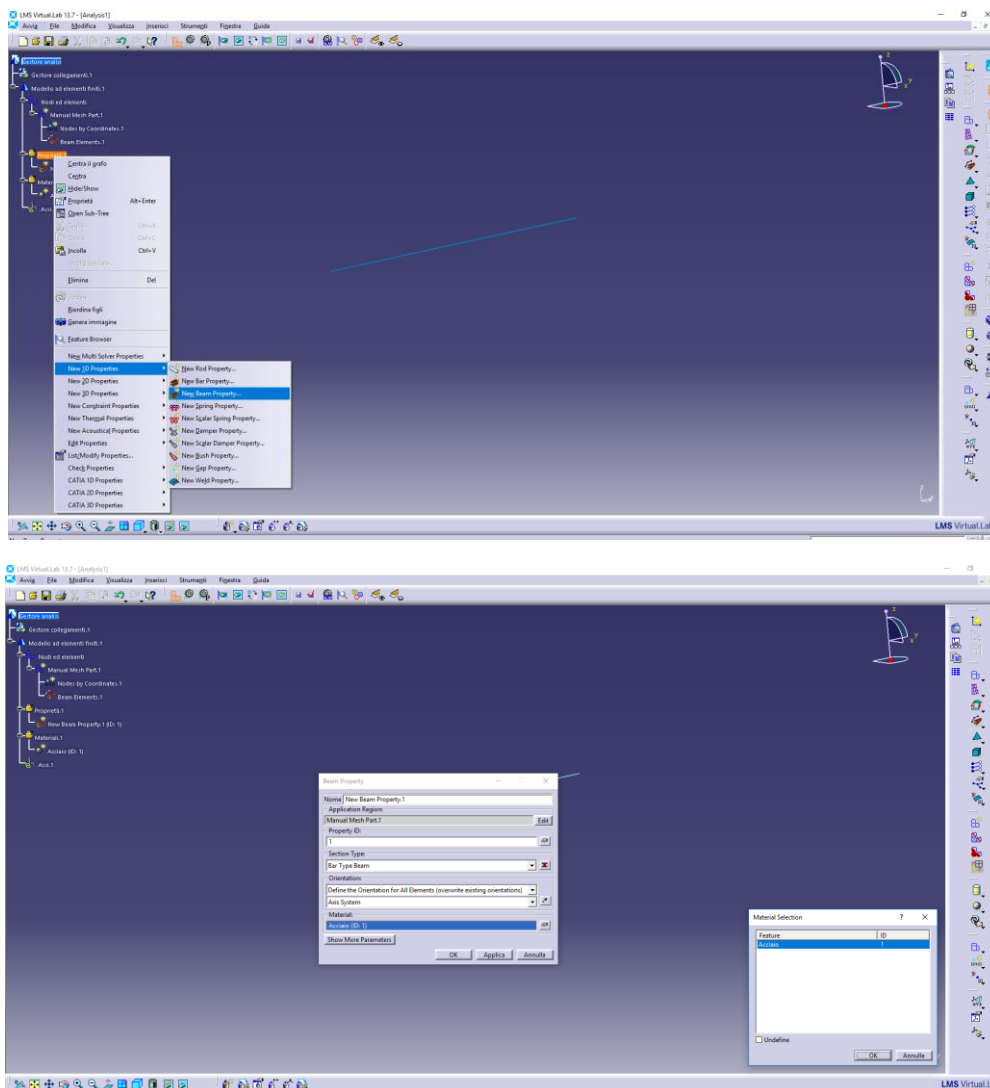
LMS Virtual.Lab 13.7 - [Analysis1]
Avvio File Modifica Visualizza Inserisci Strumenti Finestra Guida

Gestore analisi
Gestore collegamenti.1
Modello ad elementi finiti.1
Nodi ed elementi
Manual Mesh Part.1
Nodes by Coordinates.1
Beam Elements.1
Proprietà.1
Materiali.1
Assi.1

Centra il grafo
Centra
Hide/Show
Proprietà Alt+Enter
Open Sub-Tree
Taglia Ctrl+X
Copia Ctrl+C
Incolla Ctrl+V
Incolla speciale...
Elimina Del
Gestisci
Riordina figli
Genera immagine
Feature Browser
New Multi Solver Properties
New 1D Properties
New 2D Properties
New 3D Properties
New Constraint Properties
New Thermal Properties
New Acoustical Properties
Edit Properties
List/Modify Properties...
Check Properties
CATIA 1D Properties
CATIA 2D Properties
CATIA 3D Properties

New Rod Property...
New Bar Property...
New Beam Property...
New Spring Property...
New Scalar Spring Property...
New Damper Property...
New Scalar Damper Property...
New Bush Property...
New Gap Property...
New Weld Property...

LMS Virtual.Lab

LMS Virtual.Lab 13.7 - [Analysis1]
Avvio File Modifica Visualizza Inserisci Strumenti Finestra Guida

Gestore analisi
Gestore collegamenti.1
Modello ad elementi finiti.1
Nodi ed elementi
Manual Mesh Part.1
Nodes by Coordinates.1
Beam Elements.1
Proprietà.1
New Beam Property.1 (ID: 1)
Materiali.1
Acciaio (ID: 1)
Assi.1

Beam Property
Nome New Beam Property.1
Application Region:
Manual Mesh Part.1 Edit
Property ID:
1
Section Type:
Bar Type Beam
Orientation:
Define the Orientation for All Elements (overwrite existing orientations)
Axis System
Material:
Acciaio (ID: 1)
Show More Parameters
OK Applica Annulla

Material Selection
| Feature | ID |
|---|---|
| Acciaio | 1 |
Undefine
OK Annulla

LMS Virtual.Lab